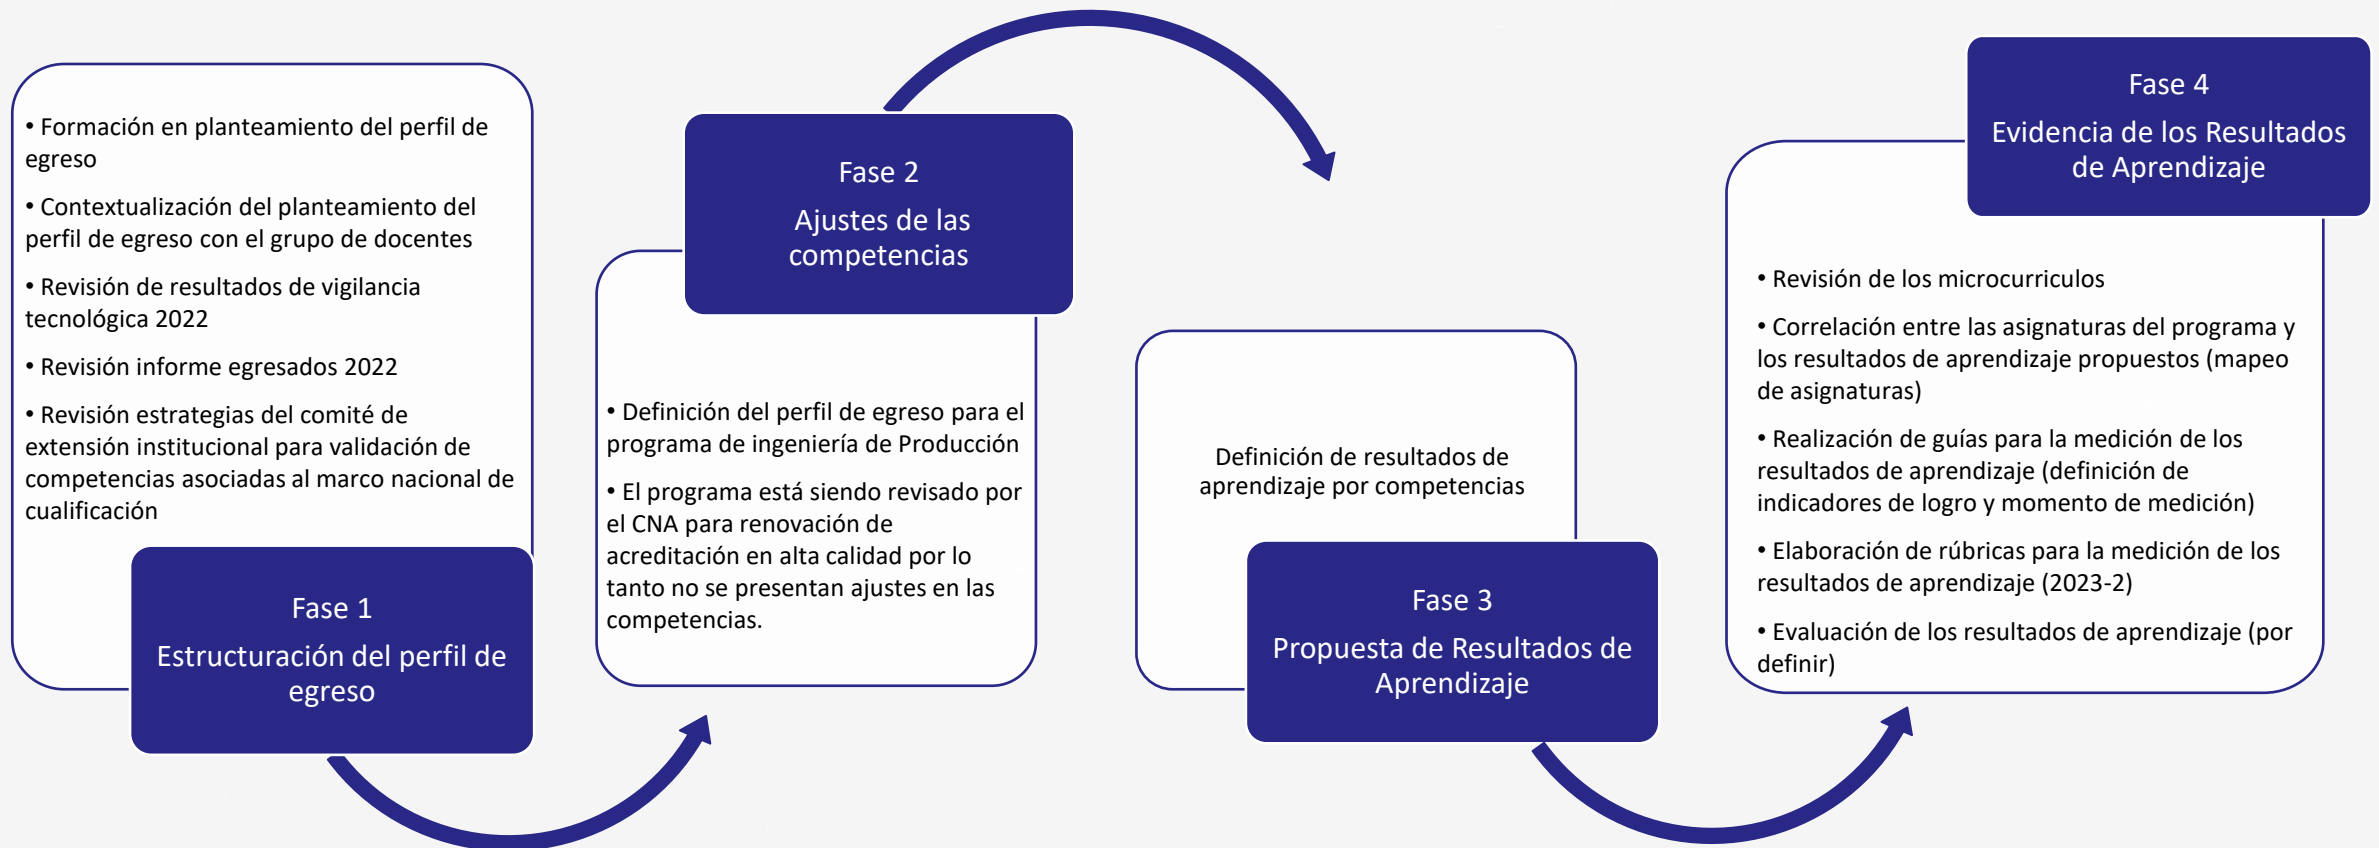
• Formación en planteamiento del perfil de egreso

• Contextualización del planteamiento del perfil de egreso con el grupo de docentes

• Revisión de resultados de vigilancia tecnológica 2022

• Revisión informe egresados 2022

• Revisión estrategias del comité de extensión institucional para validación de competencias asociadas al marco nacional de cualificación

Fase 1
Estructuración del perfil de egreso

Fase 2
Ajustes de las competencias

• Definición del perfil de egreso para el programa de ingeniería de Producción

• El programa está siendo revisado por el CNA para renovación de acreditación en alta calidad por lo tanto no se presentan ajustes en las competencias.

Definición de resultados de aprendizaje por competencias

Fase 3
Propuesta de Resultados de Aprendizaje

Fase 4
Evidencia de los Resultados de Aprendizaje

• Revisión de los microcurriculos

• Correlación entre las asignaturas del programa y los resultados de aprendizaje propuestos (mapeo de asignaturas)

• Realización de guías para la medición de los resultados de aprendizaje (definición de indicadores de logro y momento de medición)

• Elaboración de rúbricas para la medición de los resultados de aprendizaje (2023-2)

• Evaluación de los resultados de aprendizaje (por definir)